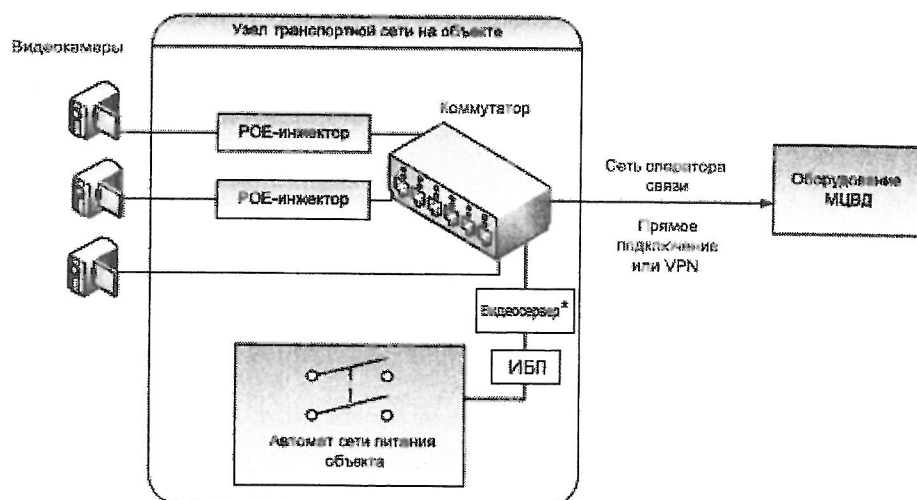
Узел транспортной сети на объекте

Видеокамеры

Коммутатор

POE-инжектор

POE-инжектор

Сеть оператора связи

Прямое подключение или VPN

Оборудование МЦВД

Видеосервер*

ИБП

Автомат сети питания объекта